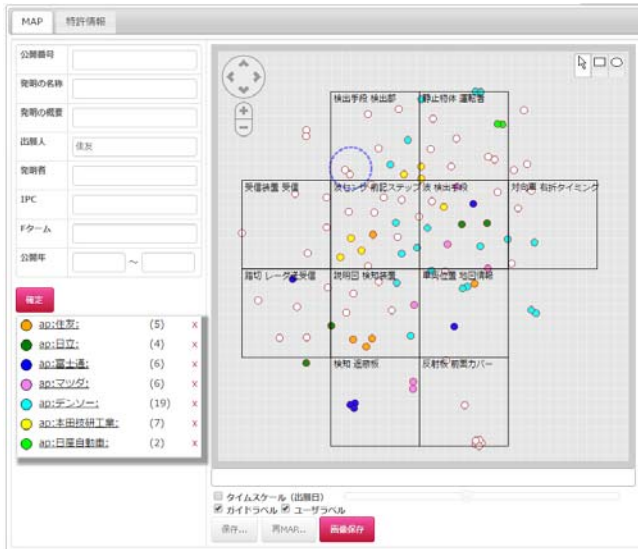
MAP　特許情報

公開番号
発明の名称
発明の概要
出願人　住友
発明者
IPC
Fターム
公開年　～

確定

ap:住友:　(5)　x
ap:日立:　(4)　x
ap:富士通:　(6)　x
ap:マツダ:　(6)　x
ap:デンソー:　(19)　x
ap:本田技研工業:　(7)　x
ap:日産自動車:　(2)　x

検出手段 検出部
静止物体 運転者
受信装置 受信
前記センサ 前記ステップ
検出手段
対向車 前記タイミング
路切 レーダ 受信
説明図 検知装置
車両位置 地図情報
検知 透光板
反射板 前面カバー

タイムスケール（出願日）
ガイドラベル　ユーザラベル
保存...　再MAP...　画像保存